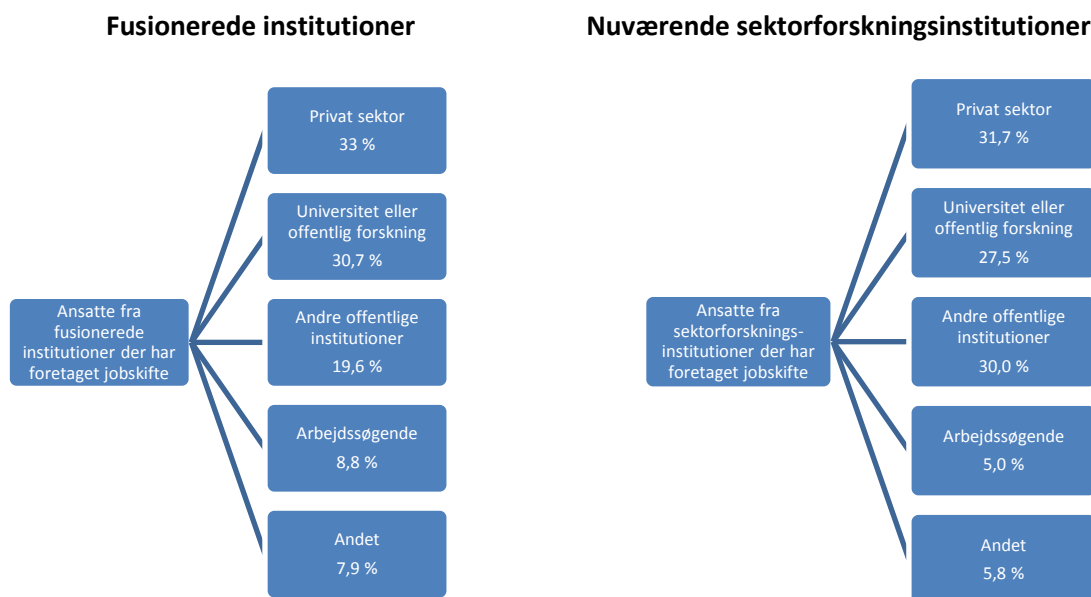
Fusionerede institutioner

Ansatte fra fusionerede institutioner der har foretaget jobskifte

Privat sektor
33 %

Universitet eller offentlig forskning
30,7 %

Andre offentlige institutioner
19,6 %

Arbejdssøgende
8,8 %

Andet
7,9 %

Nuværende sektorforskningsinstitutioner

Ansatte fra sektorforsknings-institutioner der har foretaget jobskifte

Privat sektor
31,7 %

Universitet eller offentlig forskning
27,5 %

Andre offentlige institutioner
30,0 %

Arbejdssøgende
5,0 %

Andet
5,8 %